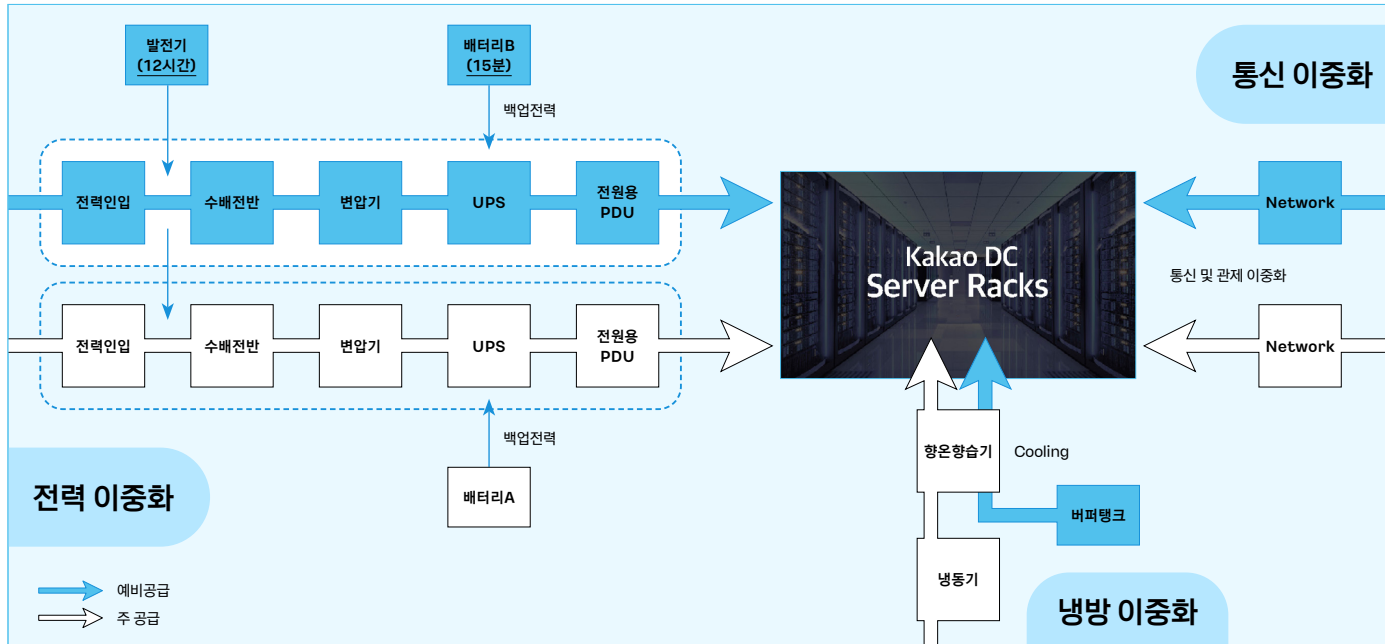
발전기
(12시간)

배터리B
(15분)

백업전력

통신 이중화

전력인입
수배전반
변압기
UPS
전원용
PDU

Kakao DC
Server Racks

Network

통신 및 관제 이중화

전력인입
수배전반
변압기
UPS
전원용
PDU

Network

백업전력

배터리A

항온항습기

Cooling

버퍼탱크

냉동기

전력 이중화

냉방 이중화

예비공급
주 공급